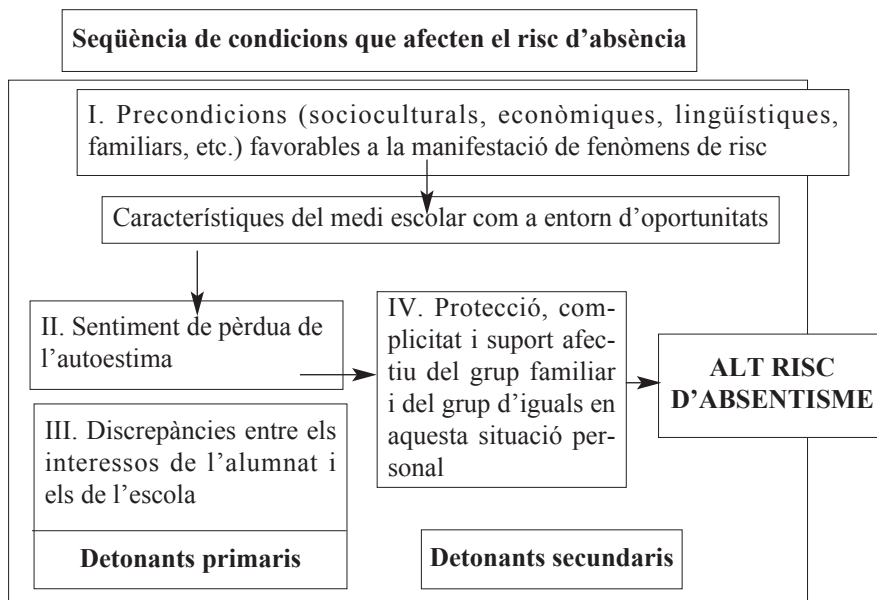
Seqüència de condicions que afecten el risc d'absència

I. Precondicions (socioculturals, econòmiques, lingüístiques, familiars, etc.) favorables a la manifestació de fenòmens de risc

Característiques del medi escolar com a entorn d'oportunitats

II. Sentiment de pèrdua de l'autoestima

III. Discrepàncies entre els interessos de l'alumnat i els de l'escola

Detonants primaris

IV. Protecció, complicitat i suport afectiu del grup familiar i del grup d'iguals en aquesta situació personal

Detonants secundaris

ALT RISC D'ABSENTISME